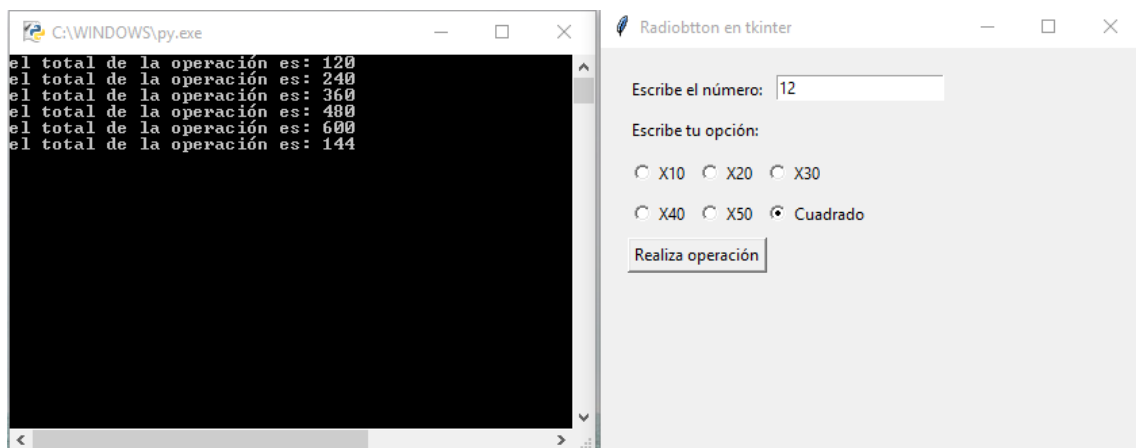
C:\WINDOWS\py.exe

el total de la operación es: 120
el total de la operación es: 240
el total de la operación es: 360
el total de la operación es: 480
el total de la operación es: 600
el total de la operación es: 144

Radiobtton en tkinter

Escribe el número: 12

Escribe tu opción:

X10 X20 X30

X40 X50 Cuadrado

Realiza operación